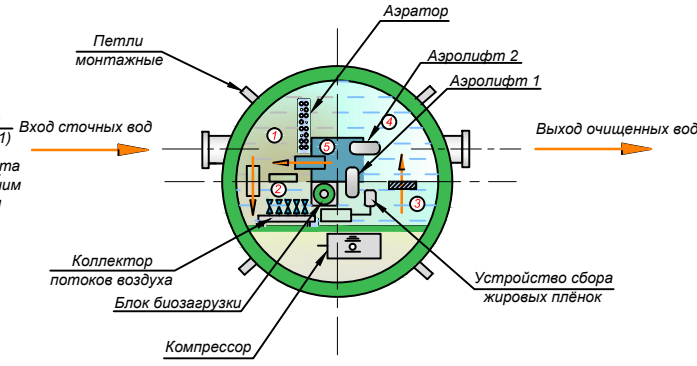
Аэратор

Петли монтажные

Аэролифт 2

Аэролифт 1

1)

Вход сточных вод

та

им

Выход очищенных вод

1

5

4

2

3

Коллектор потоков воздуха

Блок биозагрузки

Компрессор

Устройство сбора жировых плёнок